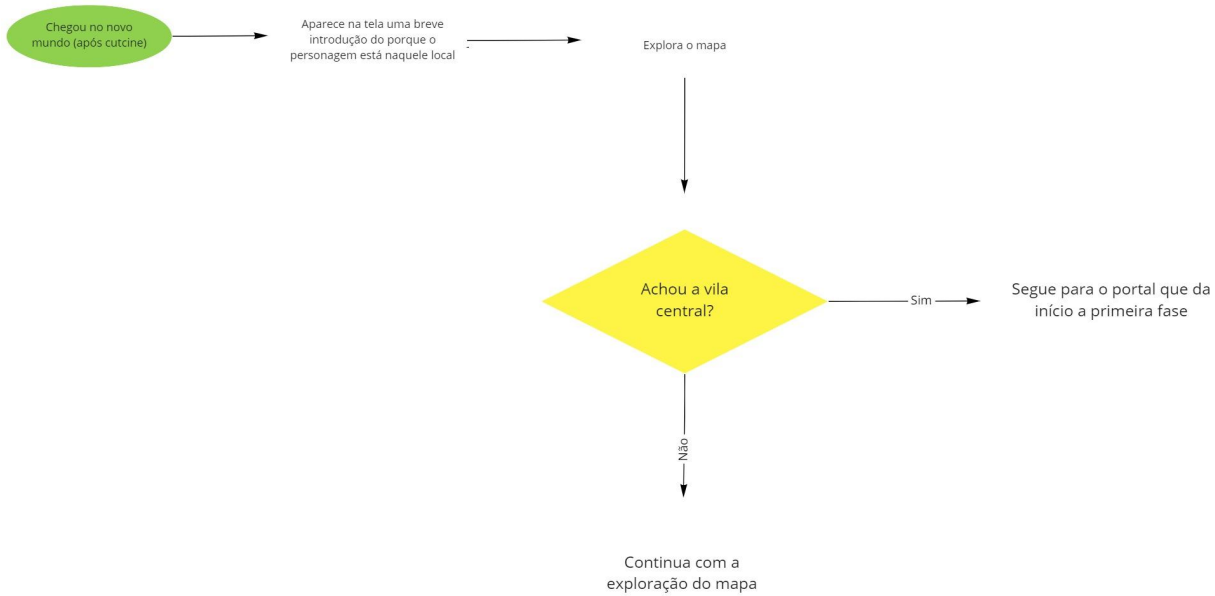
Chegou no novo mundo (após cutcine)

Aparece na tela uma breve introdução do porque o personagem está naquele local

Explora o mapa

Achou a vila central?

Sim

Segue para o portal que da início a primeira fase

Não

Continua com a exploração do mapa